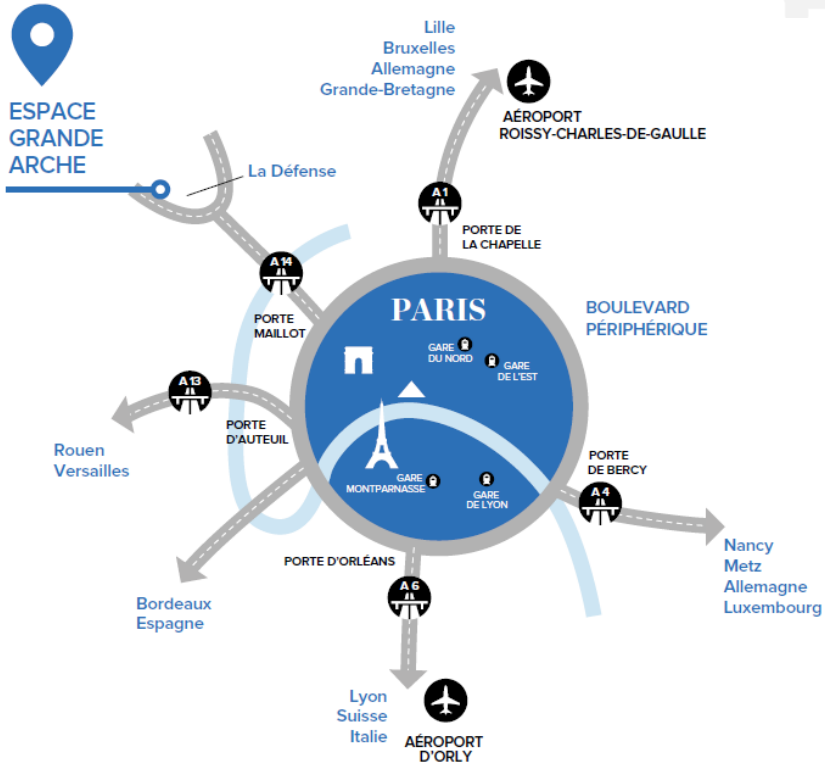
ESPACE GRANDE ARCHE

La Défense

Lille
Bruxelles
Allemagne
Grande-Bretagne

AÉROPORT ROISSY-CHARLES-DE-GAULLE

A1

PORTE DE LA CHAPELLE

A14

PORTE MAILLOT

PARIS

BOULEVARD PÉRIPHÉRIQUE

GARE DU NORD

GARE DE L'EST

A13

PORTE D'AUTEUIL

Rouen
Versailles

GARE MONTPARNASSE

GARE DE LYON

PORTE DE BERCY

A4

Nancy
Metz
Allemagne
Luxembourg

PORTE D'ORLÉANS

A6

Bordeaux
Espagne

Lyon
Suisse
Italie

AÉROPORT D'ORLY